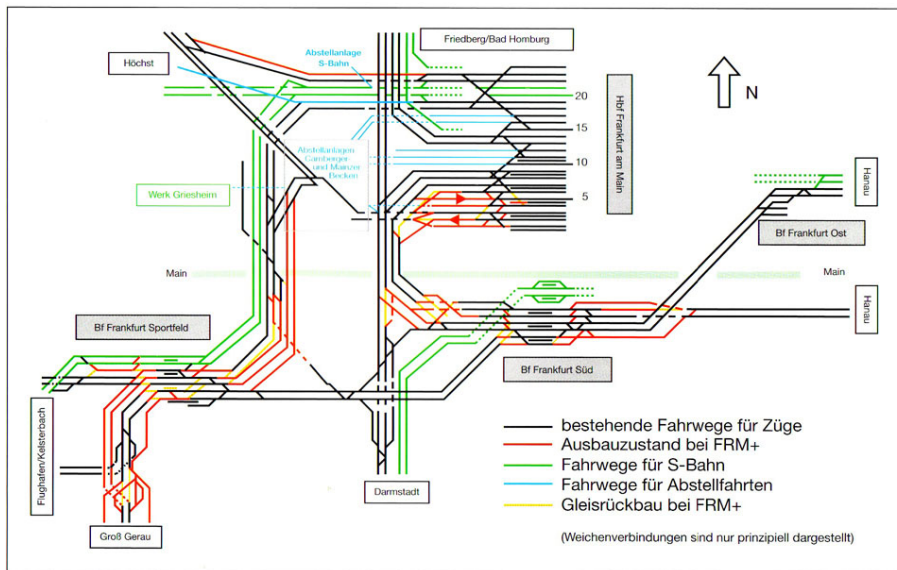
Friedberg/Bad Homburg

Höchst

Abstellanlage S-Bahn

N

20

15

Hbf Frankfurt am Main

10

Abstellanlagen Camberger und Mainzer Becken

5

Werk Griesheim

Hanau

Bf Frankfurt Ost

Main

Main

Hanau

Bf Frankfurt Sportfeld

Bf Frankfurt Süd

Flughafen/Kelsterbach

bestehende Fahrwege für Züge
Ausbauzustand bei FRM+
Fahrwege für S-Bahn
Fahrwege für Abstellfahrten
Gleisrückbau bei FRM+

Darmstadt

Groß Gerau

(Weichenverbindungen sind nur prinzipiell dargestellt)